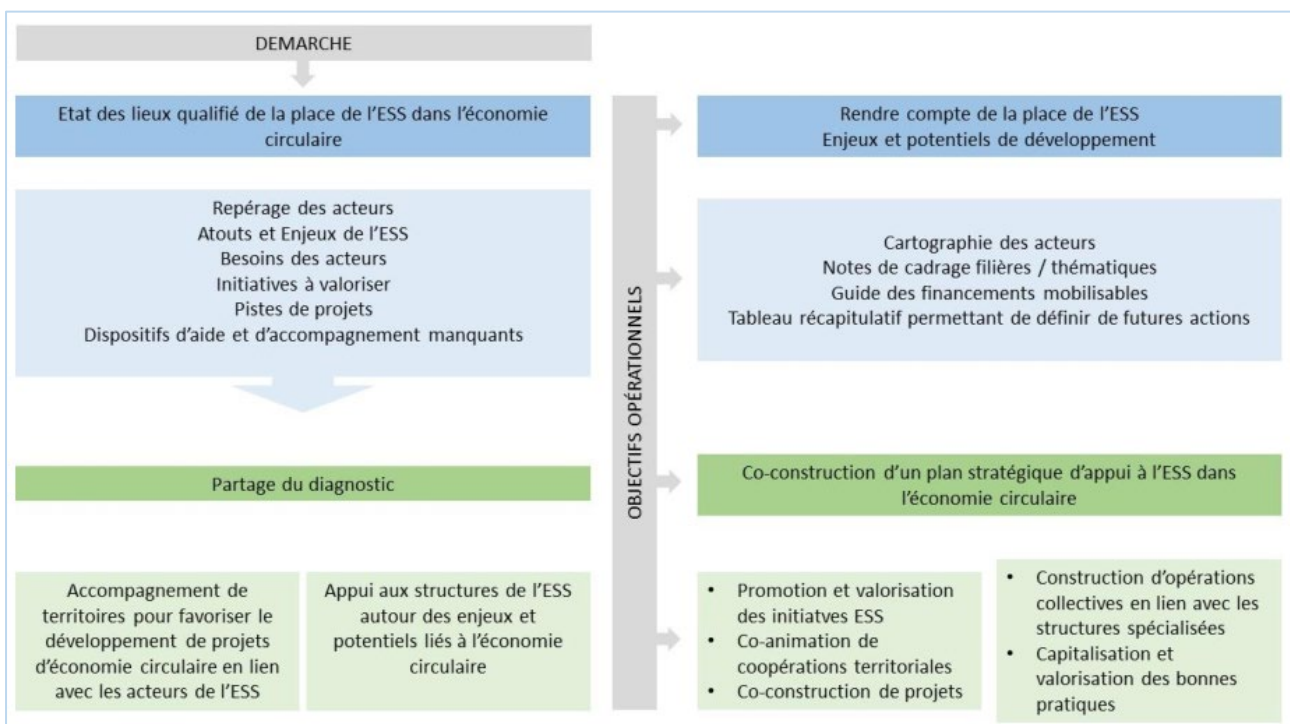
DEMARCHE

Etat des lieux qualifié de la place de l'ESS dans l'économie circulaire

Repérage des acteurs
Atouts et Enjeux de l'ESS
Besoins des acteurs
Initiatives à valoriser
Pistes de projets
Dispositifs d'aide et d'accompagnement manquants

Partage du diagnostic

Accompagnement de territoires pour favoriser le développement de projets d'économie circulaire en lien avec les acteurs de l'ESS

Appui aux structures de l'ESS autour des enjeux et potentiels liés à l'économie circulaire

OBJECTIFS OPÉRATIONNELS

Rendre compte de la place de l'ESS
Enjeux et potentiels de développement

Cartographie des acteurs
Notes de cadrage filières / thématiques
Guide des financements mobilisables
Tableau récapitulatif permettant de définir de futures actions

Co-construction d'un plan stratégique d'appui à l'ESS dans l'économie circulaire

- Promotion et valorisation des initiatves ESS
- Co-animation de coopérations territoriales
- Co-construction de projets

- Construction d'opérations collectives en lien avec les structures spécialisées
- Capitalisation et valorisation des bonnes pratiques